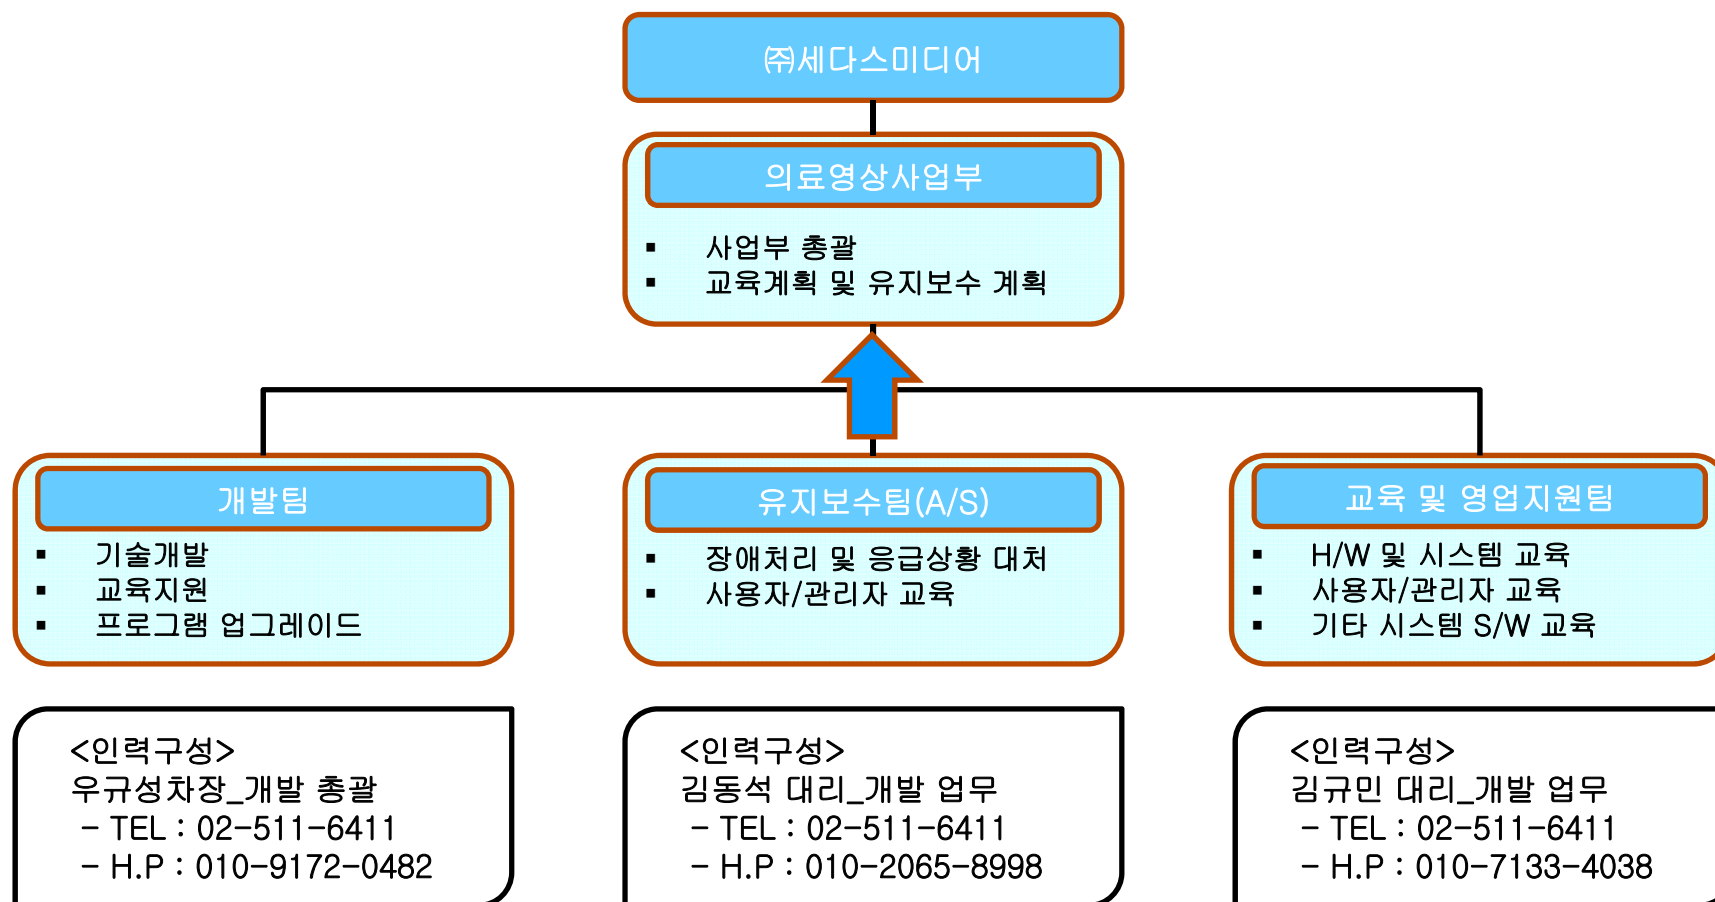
㈜세다스미디어

의료영상사업부

▪ 사업부 총괄
▪ 교육계획 및 유지보수 계획

개발팀

▪ 기술개발
▪ 교육지원
▪ 프로그램 업그레이드

유지보수팀(A/S)

▪ 장애처리 및 응급상황 대처
▪ 사용자/관리자 교육

교육 및 영업지원팀

▪ H/W 및 시스템 교육
▪ 사용자/관리자 교육
▪ 기타 시스템 S/W 교육

<인력구성>
우규성차장_개발 총괄
- TEL : 02-511-6411
- H.P : 010-9172-0482

<인력구성>
김동석 대리_개발 업무
- TEL : 02-511-6411
- H.P : 010-2065-8998

<인력구성>
김규민 대리_개발 업무
- TEL : 02-511-6411
- H.P : 010-7133-4038